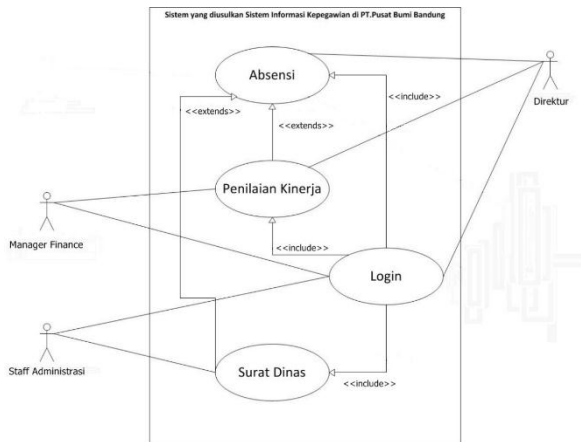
Sistem yang diusulkan Sistem Informasi Kepegawian di PT.Pusat Bumi Bandung

Absensi

<<extends>>

<<extends>>

<<include>>

Direktur

Penilaian Kinerja

Manager Finance

<<include>>

Login

Staff Administrasi

Surat Dinas

<<include>>